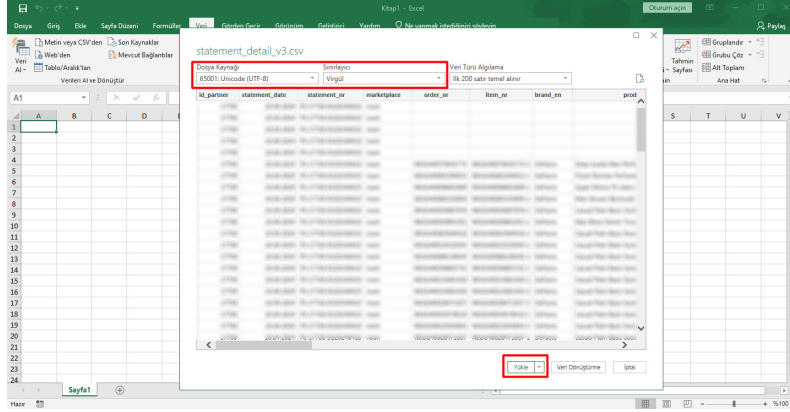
Kitap1 - Excel
Oturum açın
Dosya Giriş Ekle Sayfa Düzeni Formüller Veri Gözden Geçir Görünüm Geliştirici Yardım Ne yapmak istediğinizi söyleyin
Paylaş
Metin veya CSV'den Son Kaynaklar
Web'den Mevcut Bağlantılar
Tablo/Aralık'tan
Veri Al
Verileri Al ve Dönüştür
Tahmin Sayfası
Gruplandır
Grubu Çöz
Alt Toplam
Ana Hat
A1
statement_detail_v3.csv
Dosya Kaynağı
65001: Unicode (UTF-8)
Sınırlayıcı
Virgül
Veri Türü Algılama
İlk 200 satır temel alınır

| id_partner | statement_date | statement_nr | marketplace | order_nr | item_nr | brand_en | prod |
|---|---|---|---|---|---|---|---|
| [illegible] | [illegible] | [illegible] | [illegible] | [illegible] | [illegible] | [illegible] | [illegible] |

Yükle
Veri Dönüştürme
İptal
Sayfa1
Hazır
%100